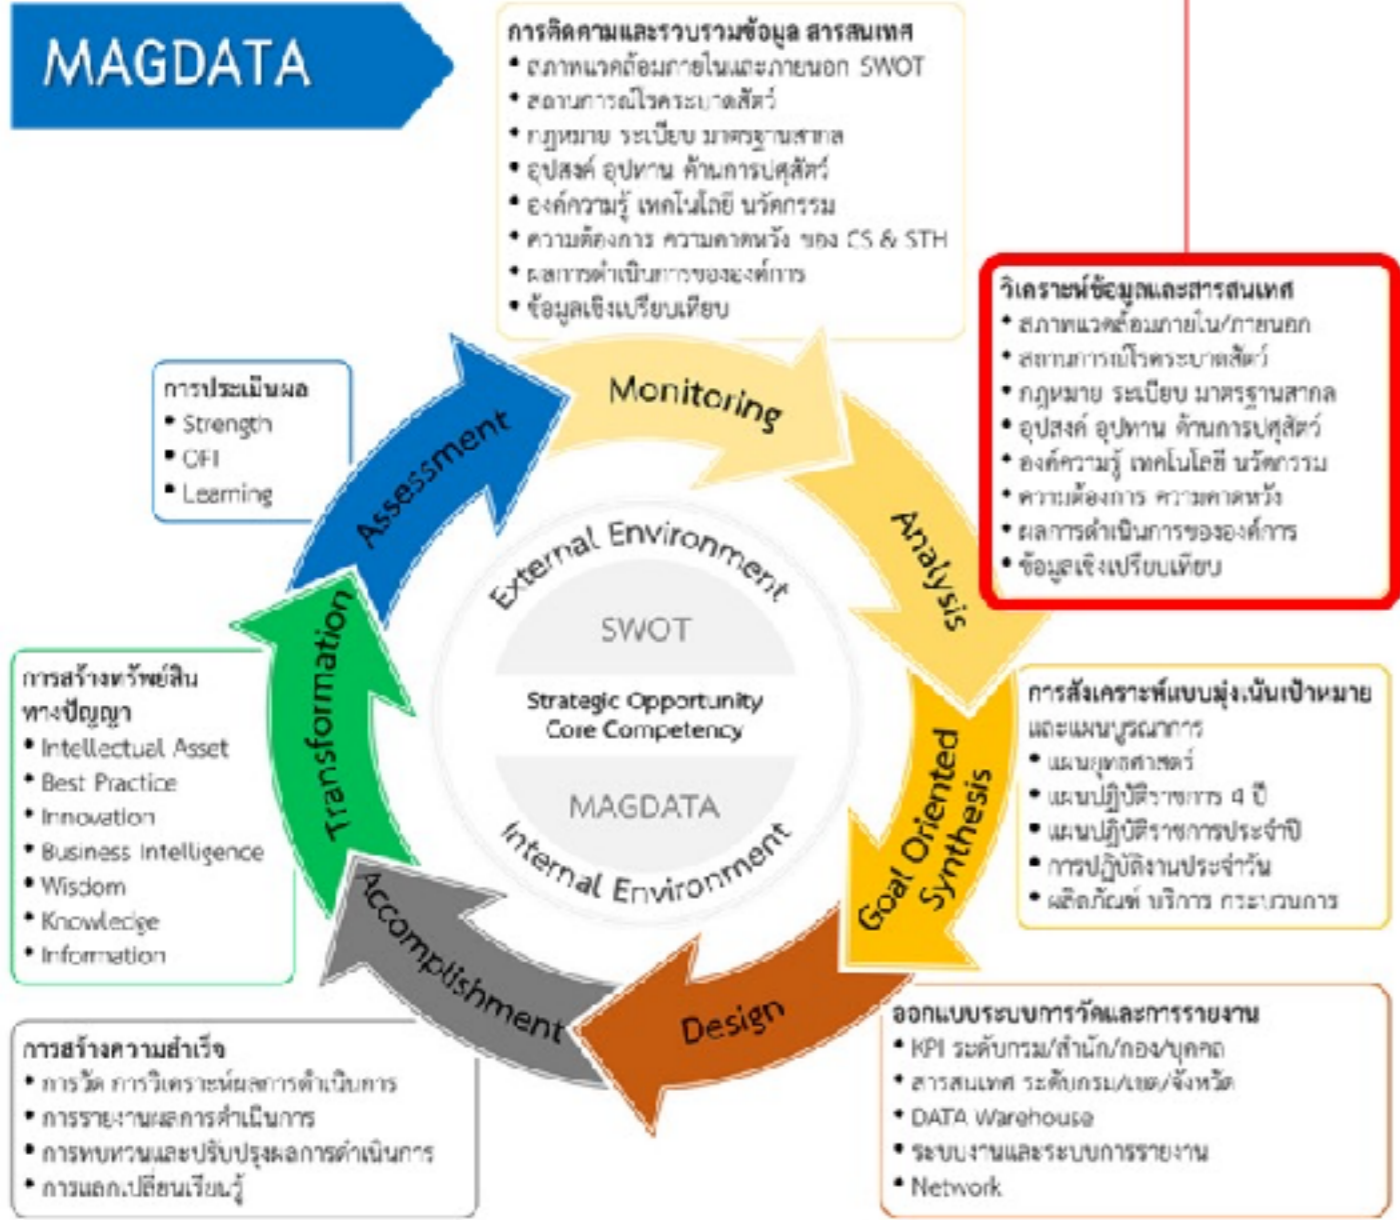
MAGDATA

การติดตามและรวบรวมข้อมูล สารสนเทศ
• สภาพแวดล้อมภายในและภายนอก SWOT
• สถานการณ์โรคระบาดสัตว์
• กฎหมาย ระเบียบ มาตรฐานสากล
• อุปสงค์ อุปทาน ด้านการปศุสัตว์
• องค์ความรู้ เทคโนโลยี นวัตกรรม
• ความต้องการ ความคาดหวัง ของ CS & STH
• ผลการดำเนินการขององค์การ
• ข้อมูลเชิงเปรียบเทียบ

วิเคราะห์ข้อมูลและสารสนเทศ
• สภาพแวดล้อมภายใน/ภายนอก
• สถานการณ์โรคระบาดสัตว์
• กฎหมาย ระเบียบ มาตรฐานสากล
• อุปสงค์ อุปทาน ด้านการปศุสัตว์
• องค์ความรู้ เทคโนโลยี นวัตกรรม
• ความต้องการ ความคาดหวัง
• ผลการดำเนินการขององค์การ
• ข้อมูลเชิงเปรียบเทียบ

การประเมินผล
• Strength
• OFI
• Learning

Assessment

Monitoring

Analysis

External Environment

SWOT

Strategic Opportunity
Core Competency

MAGDATA

Internal Environment

Transformation

Goal Oriented Synthesis

Accomplishment

Design

การสร้างทรัพย์สินทางปัญญา
• Intellectual Asset
• Best Practice
• Innovation
• Business Intelligence
• Wisdom
• Knowledge
• Information

การสังเคราะห์แบบมุ่งเน้นเป้าหมายและแผนบูรณาการ
• แผนยุทธศาสตร์
• แผนปฏิบัติราชการ 4 ปี
• แผนปฏิบัติราชการประจำปี
• การปฏิบัติงานประจำวัน
• ผลิตภัณฑ์ บริการ กระบวนการ

ออกแบบระบบการวัดและการรายงาน
• KPI ระดับกรม/สำนัก/กอง/บุคคล
• สารสนเทศ ระดับกรม/เขต/จังหวัด
• DATA Warehouse
• ระบบงานและระบบการรายงาน
• Network

การสร้างความสำเร็จ
• การวัด การวิเคราะห์ผลการดำเนินการ
• การรายงานผลการดำเนินการ
• การทบทวนและปรับปรุงผลการดำเนินการ
• การแลกเปลี่ยนเรียนรู้